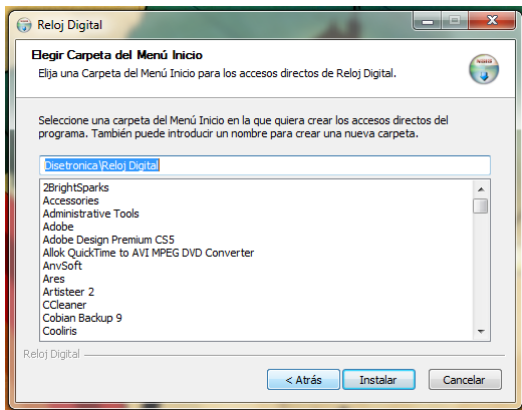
Reloj Digital

Elegir Carpeta del Menú Inicio
Elija una Carpeta del Menú Inicio para los accesos directos de Reloj Digital.

Seleccione una carpeta del Menú Inicio en la que quiera crear los accesos directos del programa. También puede introducir un nombre para crear una nueva carpeta.

Disetronica\Reloj Digital

2BrightSparks
Accessories
Administrative Tools
Adobe
Adobe Design Premium CS5
Allok QuickTime to AVI MPEG DVD Converter
AnvSoft
Ares
Artisteer 2
CCleaner
Cobian Backup 9
Cooliris

Reloj Digital

< Atrás
Instalar
Cancelar